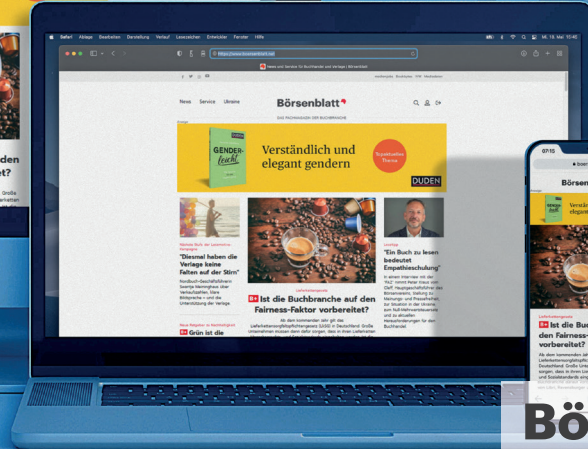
Safari Ablage Bearbeiten Darstellung Verlauf Lesezeichen Entwickler Fenster Hilfe

https://www.boersenblatt.net

News und Service für Buchhandel und Verlage | Börsenblatt

News Service Ukraine

Börsenblatt

DAS FACHMAGAZIN DER BUCHBRANCHE

Anzeige

GENDER-leicht

Verständlich und elegant gendern

DUDEN

"Diesmal haben die Verlage keine Falten auf der Stirn"

Lieferkettengesetz

Ist die Buchbranche auf den Fairness-Faktor vorbereitet?

"Ein Buch zu lesen bedeutet Empathieschulung"

Grün ist die

07:15

Börsen

Verständ elegan

Ist die Buch den Fairness vorbereitet?

Bö